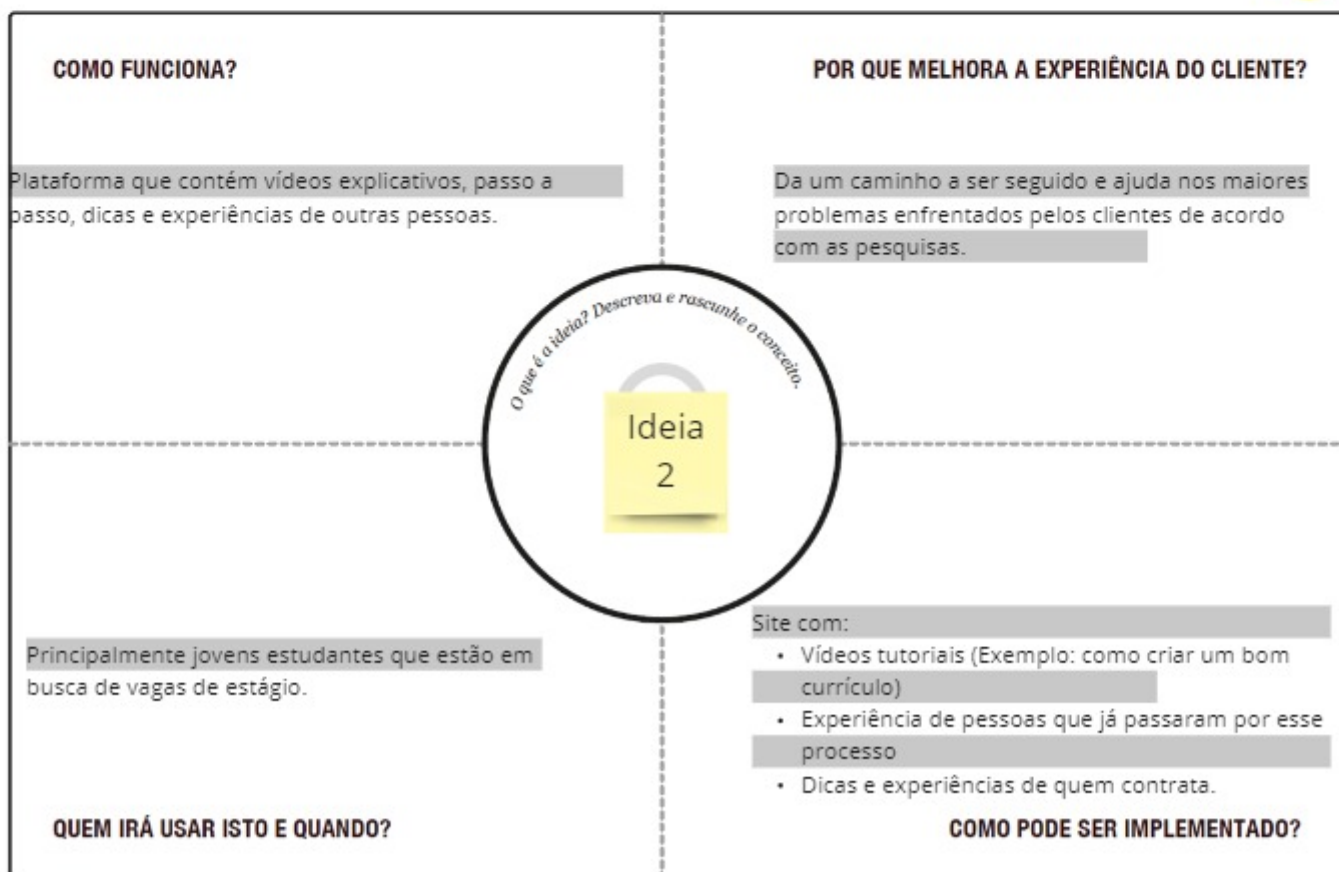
COMO FUNCIONA?

Plataforma que contém vídeos explicativos, passo a passo, dicas e experiências de outras pessoas.

POR QUE MELHORA A EXPERIÊNCIA DO CLIENTE?

Da um caminho a ser seguido e ajuda nos maiores problemas enfrentados pelos clientes de acordo com as pesquisas.

O que é a ideia? Descreva e rascunhe o conceito.

Ideia 2

Principalmente jovens estudantes que estão em busca de vagas de estágio.

Site com:
• Vídeos tutoriais (Exemplo: como criar um bom currículo)
• Experiência de pessoas que já passaram por esse processo
• Dicas e experiências de quem contrata.

QUEM IRÁ USAR ISTO E QUANDO?

COMO PODE SER IMPLEMENTADO?